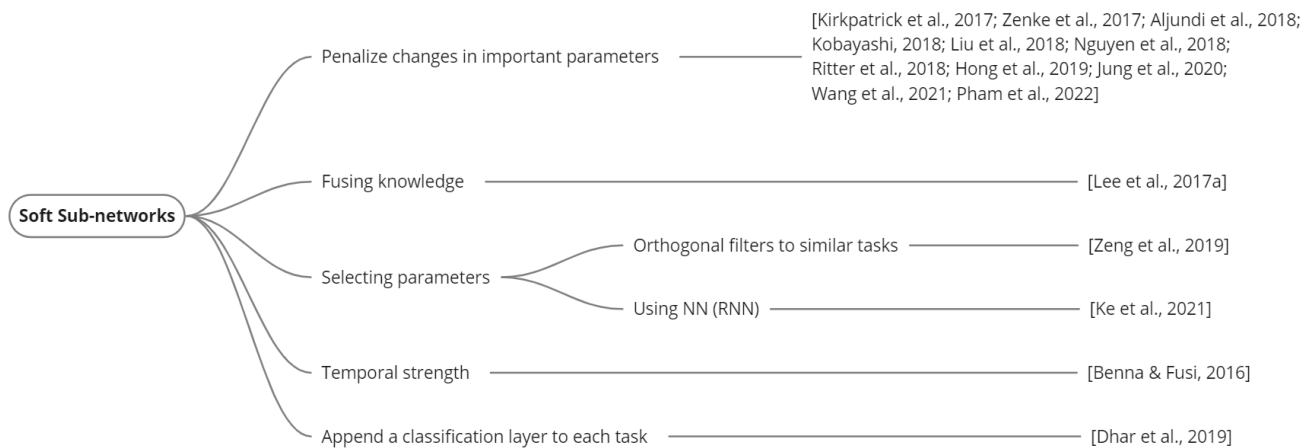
Soft Sub-networks

Penalize changes in important parameters

[Kirkpatrick et al., 2017; Zenke et al., 2017; Aljundi et al., 2018; Kobayashi, 2018; Liu et al., 2018; Nguyen et al., 2018; Ritter et al., 2018; Hong et al., 2019; Jung et al., 2020; Wang et al., 2021; Pham et al., 2022]

Fusing knowledge

[Lee et al., 2017a]

Selecting parameters

Orthogonal filters to similar tasks

[Zeng et al., 2019]

Using NN (RNN)

[Ke et al., 2021]

Temporal strength

[Benna & Fusi, 2016]

Append a classification layer to each task

[Dhar et al., 2019]